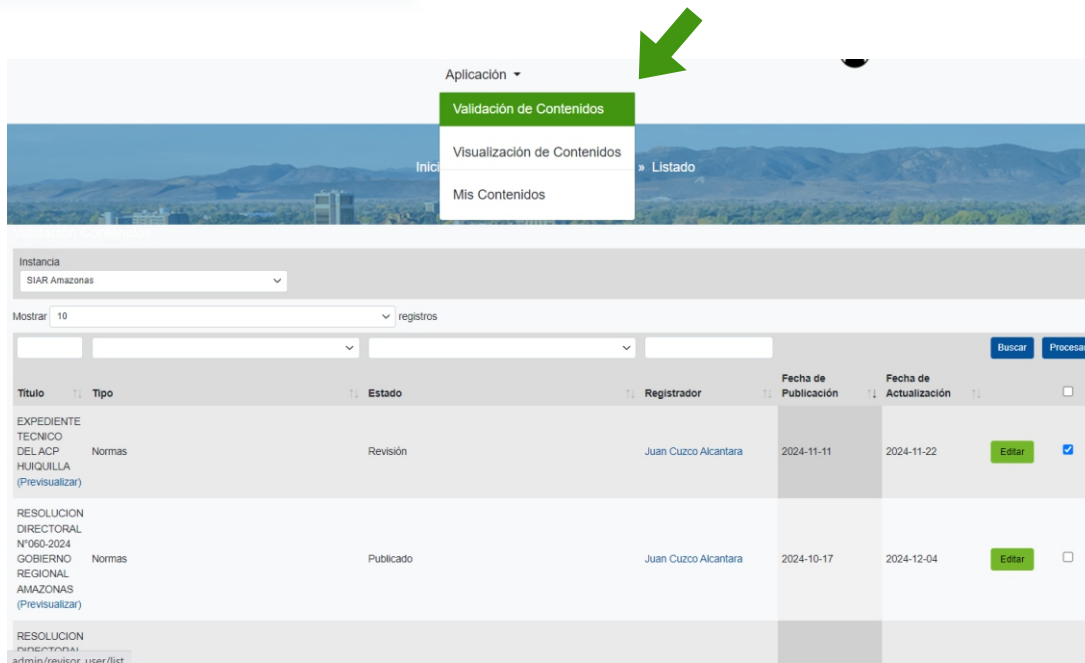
Aplicación ▾

Validación de Contenidos

Visualización de Contenidos

Mis Contenidos

Inic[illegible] » Listado

Instancia

SIAR Amazonas

Mostrar 10 registros

Buscar Procesa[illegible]

| Título | Tipo | Estado | Registrador | Fecha de Publicación | Fecha de Actualización | | |
|---|---|---|---|---|---|---|---|
| EXPEDIENTE TECNICO DEL ACP HUIQUILLA (Previsualizar) | Normas | Revisión | Juan Cuzco Alcantara | 2024-11-11 | 2024-11-22 | Editar | ☑ |
| RESOLUCION DIRECTORAL N°060-2024 GOBIERNO REGIONAL AMAZONAS (Previsualizar) | Normas | Publicado | Juan Cuzco Alcantara | 2024-10-17 | 2024-12-04 | Editar | ☐ |
| RESOLUCION DIRECTORAL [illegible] | | | | | | | |

admin/revisor_user/list